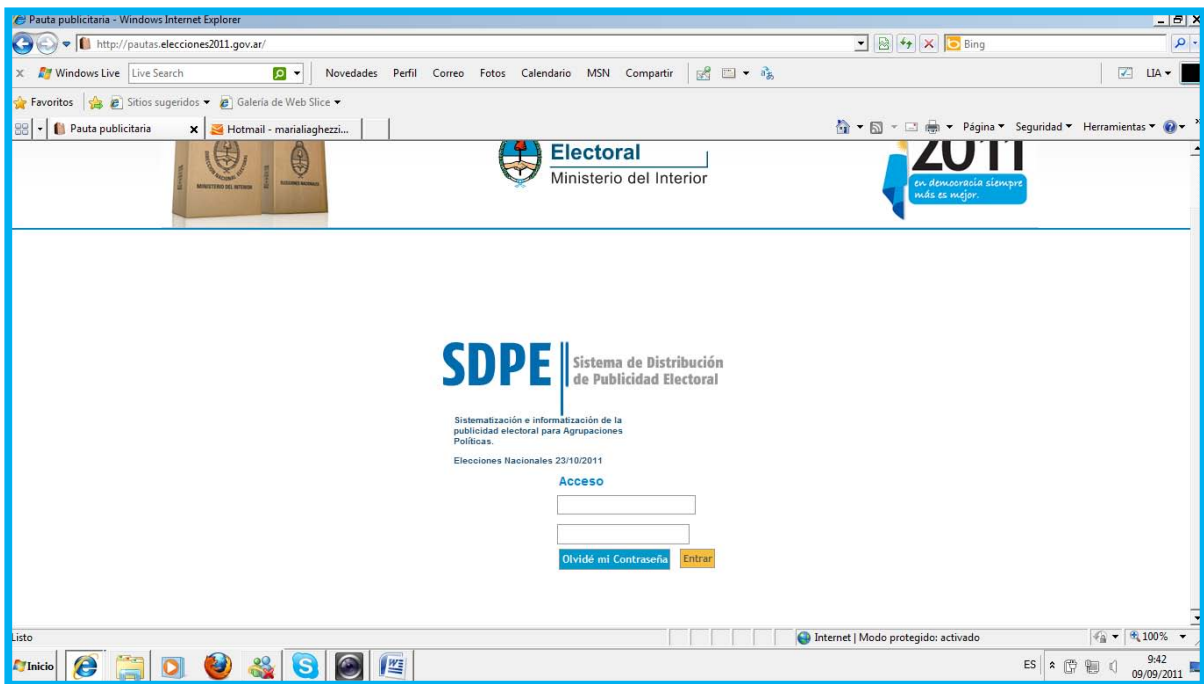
Pauta publicitaria - Windows Internet Explorer

http://pautas.elecciones2011.gov.ar/

Bing

Windows Live Live Search Novedades Perfil Correo Fotos Calendario MSN Compartir LIA

Favoritos Sitios sugeridos Galería de Web Slice

Pauta publicitaria Hotmail - marialiaghezzi...

Página Seguridad Herramientas

MINISTERIO DEL INTERIOR ELECCIONES NACIONALES

Electoral
Ministerio del Interior

2011
en democracia siempre más es mejor.

SDPE Sistema de Distribución de Publicidad Electoral

Sistematización e informatización de la publicidad electoral para Agrupaciones Políticas.

Elecciones Nacionales 23/10/2011

Acceso

Olvidé mi Contraseña Entrar

Listo

Internet | Modo protegido: activado

100%

Inicio

ES 9:42 09/09/2011